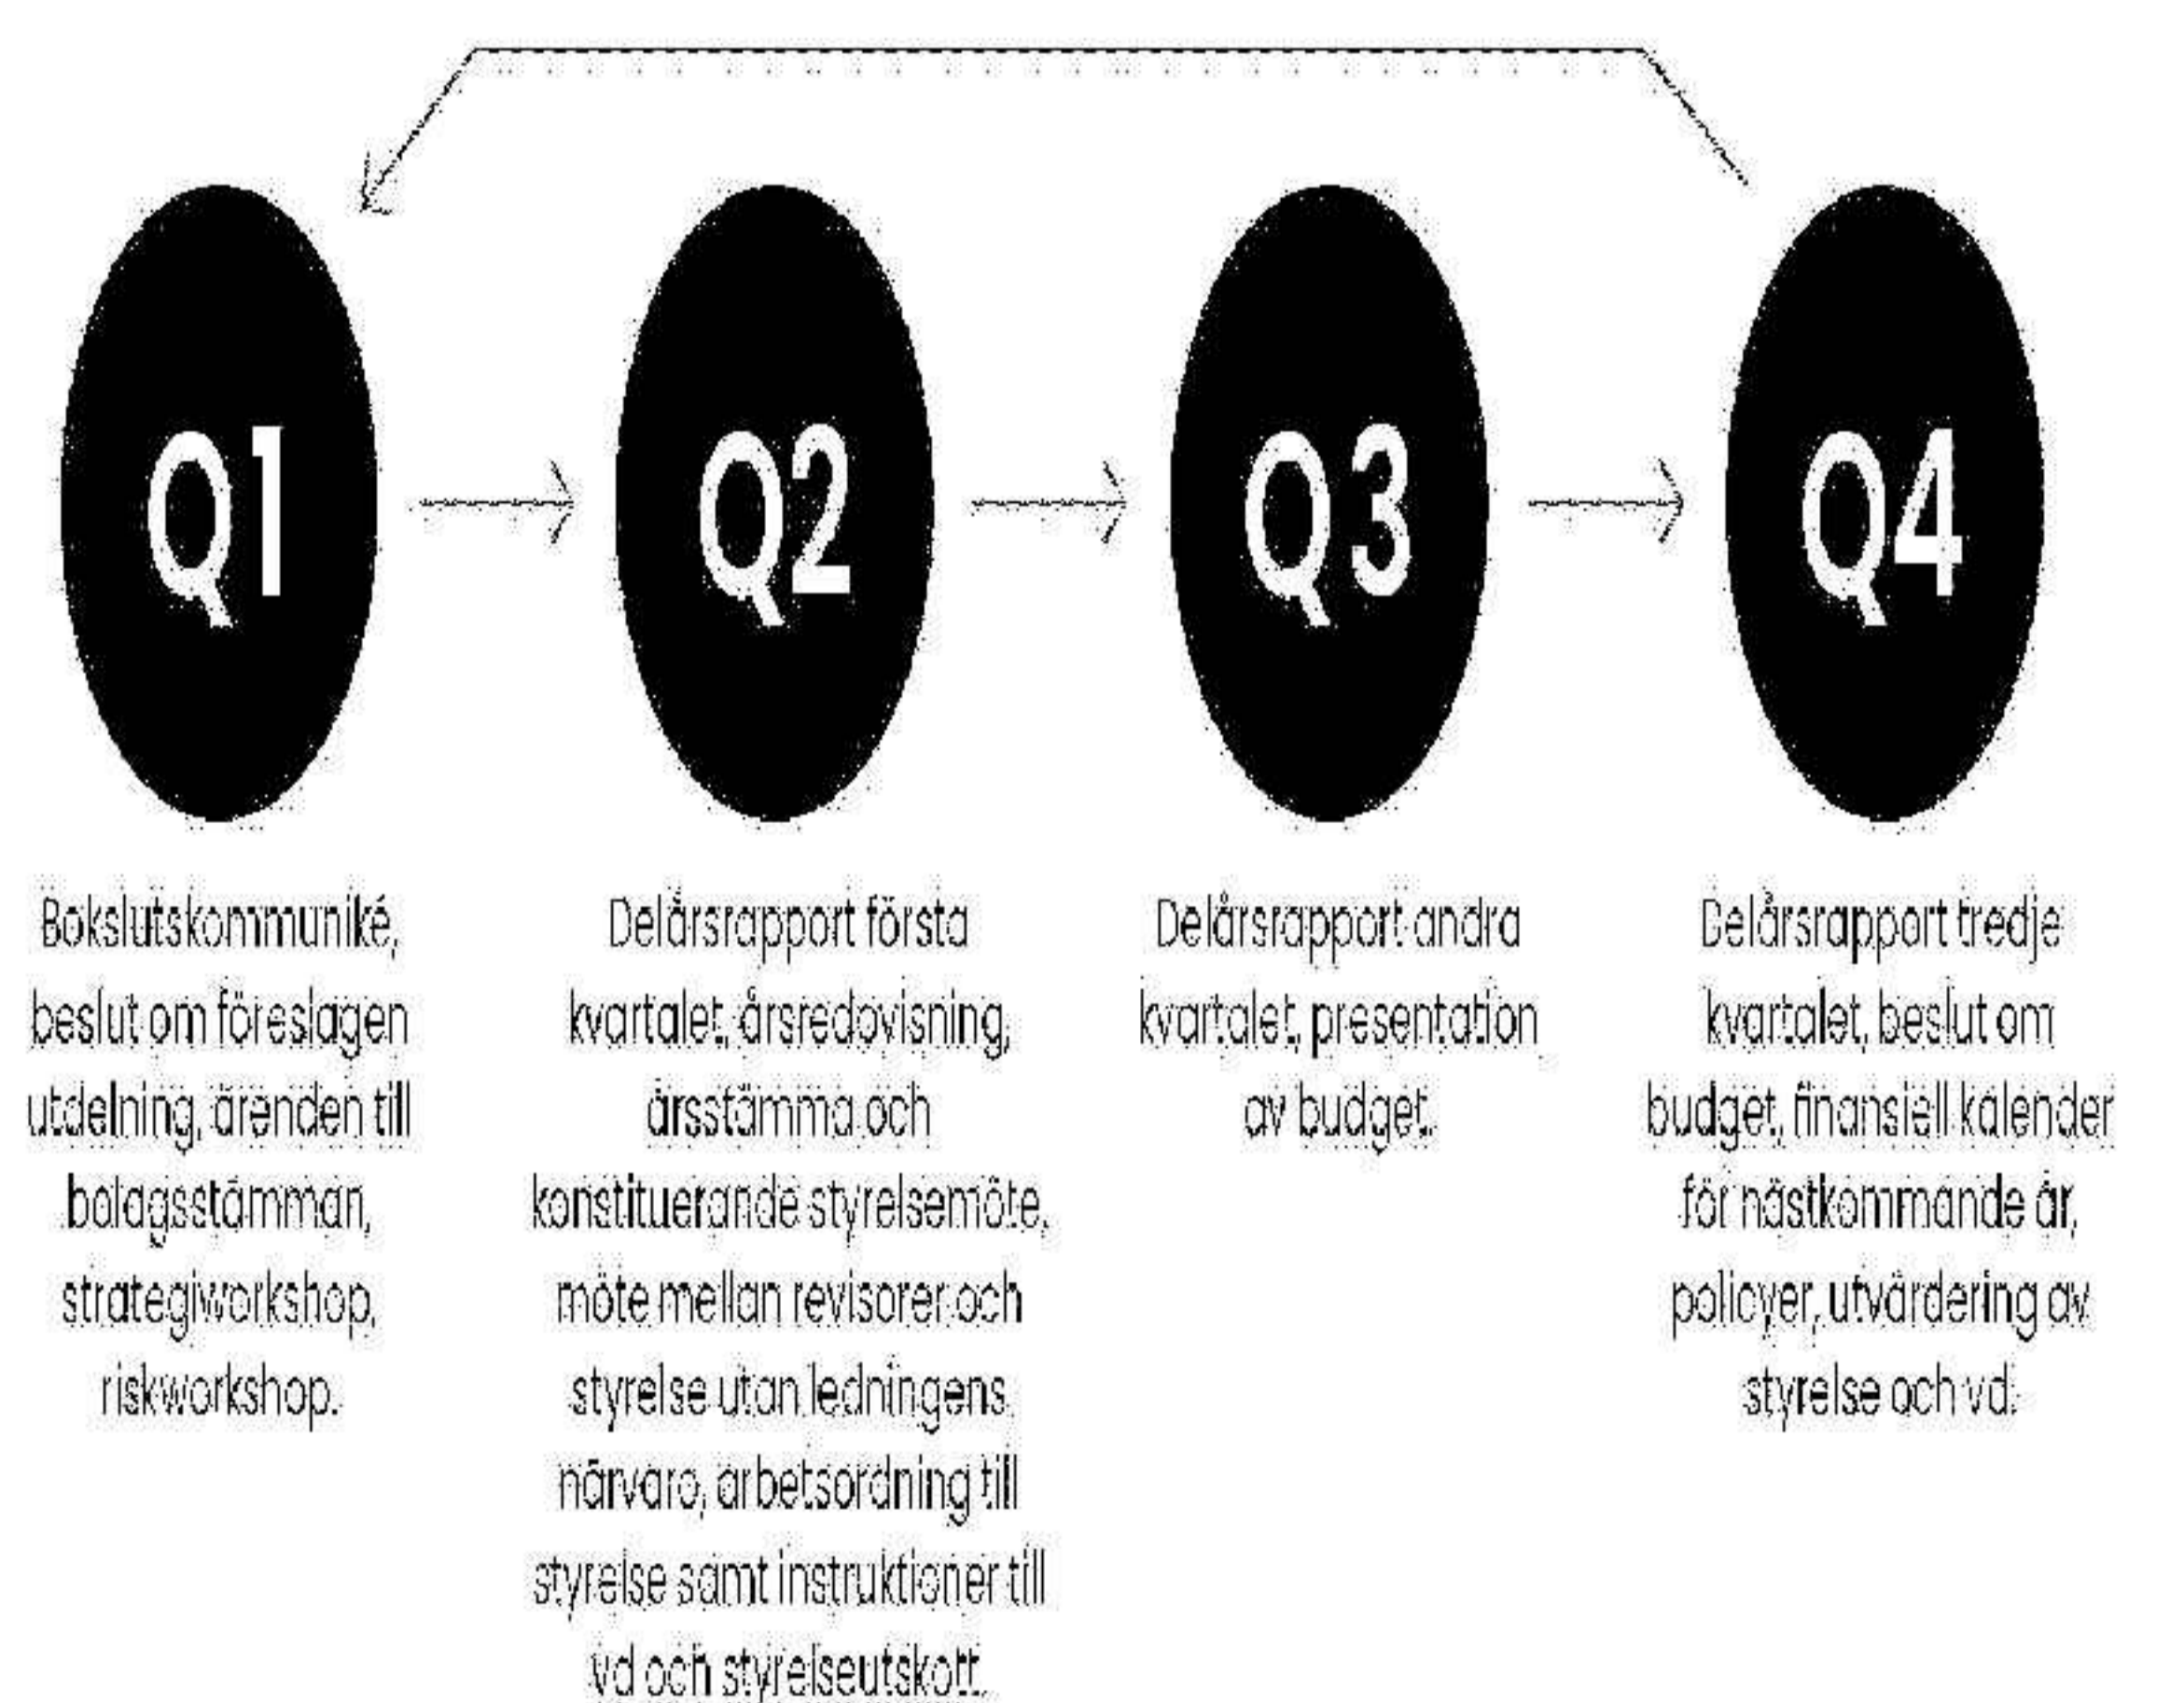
Q1

Q2

Q3

Q4

Bokslutskommuniké, beslut om föreslagen utdelning, ärenden till bolagsstämman, strategiworkshop, riskworkshop.

Delårsrapport första kvartalet, årsredovisning, årsstämma och konstituerande styrelsemöte, möte mellan revisorer och styrelse utan ledningens närvaro, arbetsordning till styrelse samt instruktioner till vd och styrelseutskott.

Delårsrapport andra kvartalet, presentation av budget.

Delårsrapport tredje kvartalet, beslut om budget, finansiell kalender för nästkommande år, policyer, utvärdering av styrelse och vd.